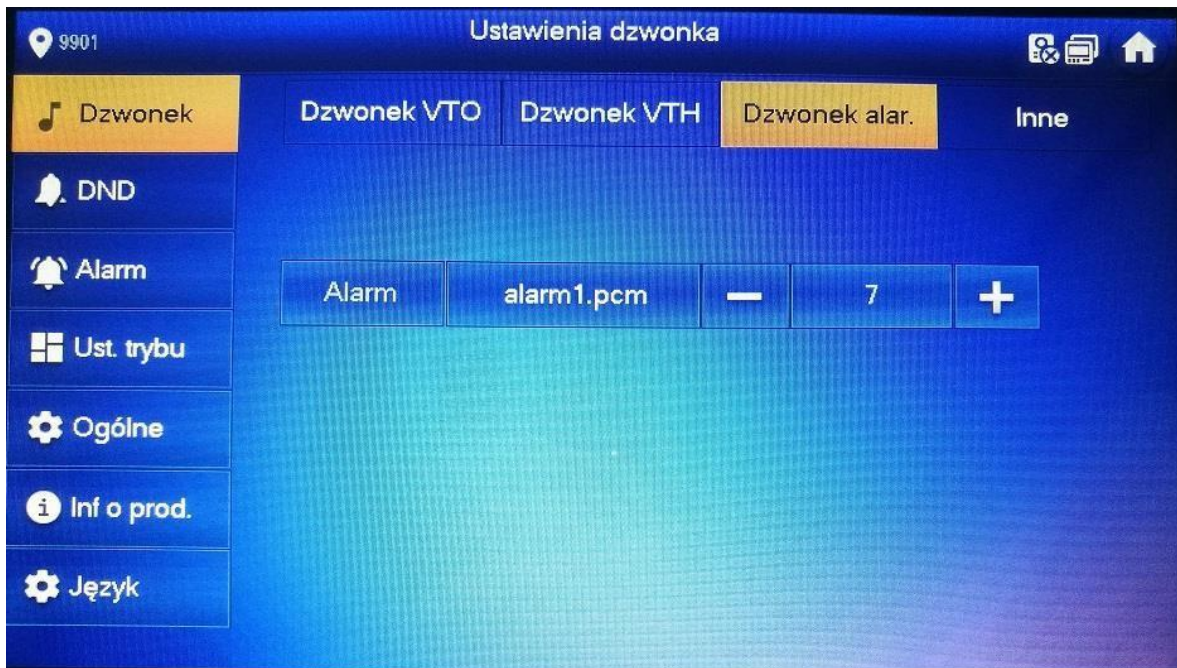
9901

Ustawienia dzwonka

Dzwonek

DND

Alarm

Ust. trybu

Ogólne

Inf o prod.

Język

| Dzwonek VTO | Dzwonek VTH | Dzwonek alar. | Inne |
|---|---|---|---|

| Alarm | alarm1.pcm | — | 7 | + |
|---|---|---|---|---|